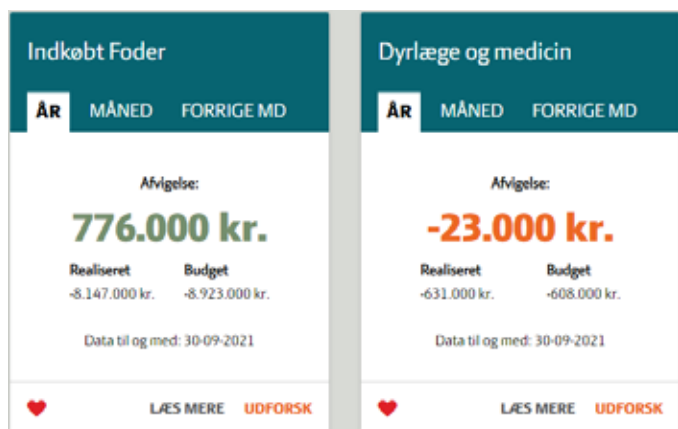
Indkøbt Foder

ÅR MÅNED FORRIGE MD

Afvigelse:

776.000 kr.

Realiseret
-8.147.000 kr.

Budget
-8.923.000 kr.

Data til og med: 30-09-2021

LÆS MERE UDFORSK

Dyrlæge og medicin

ÅR MÅNED FORRIGE MD

Afvigelse:

-23.000 kr.

Realiseret
-631.000 kr.

Budget
-608.000 kr.

Data til og med: 30-09-2021

LÆS MERE UDFORSK